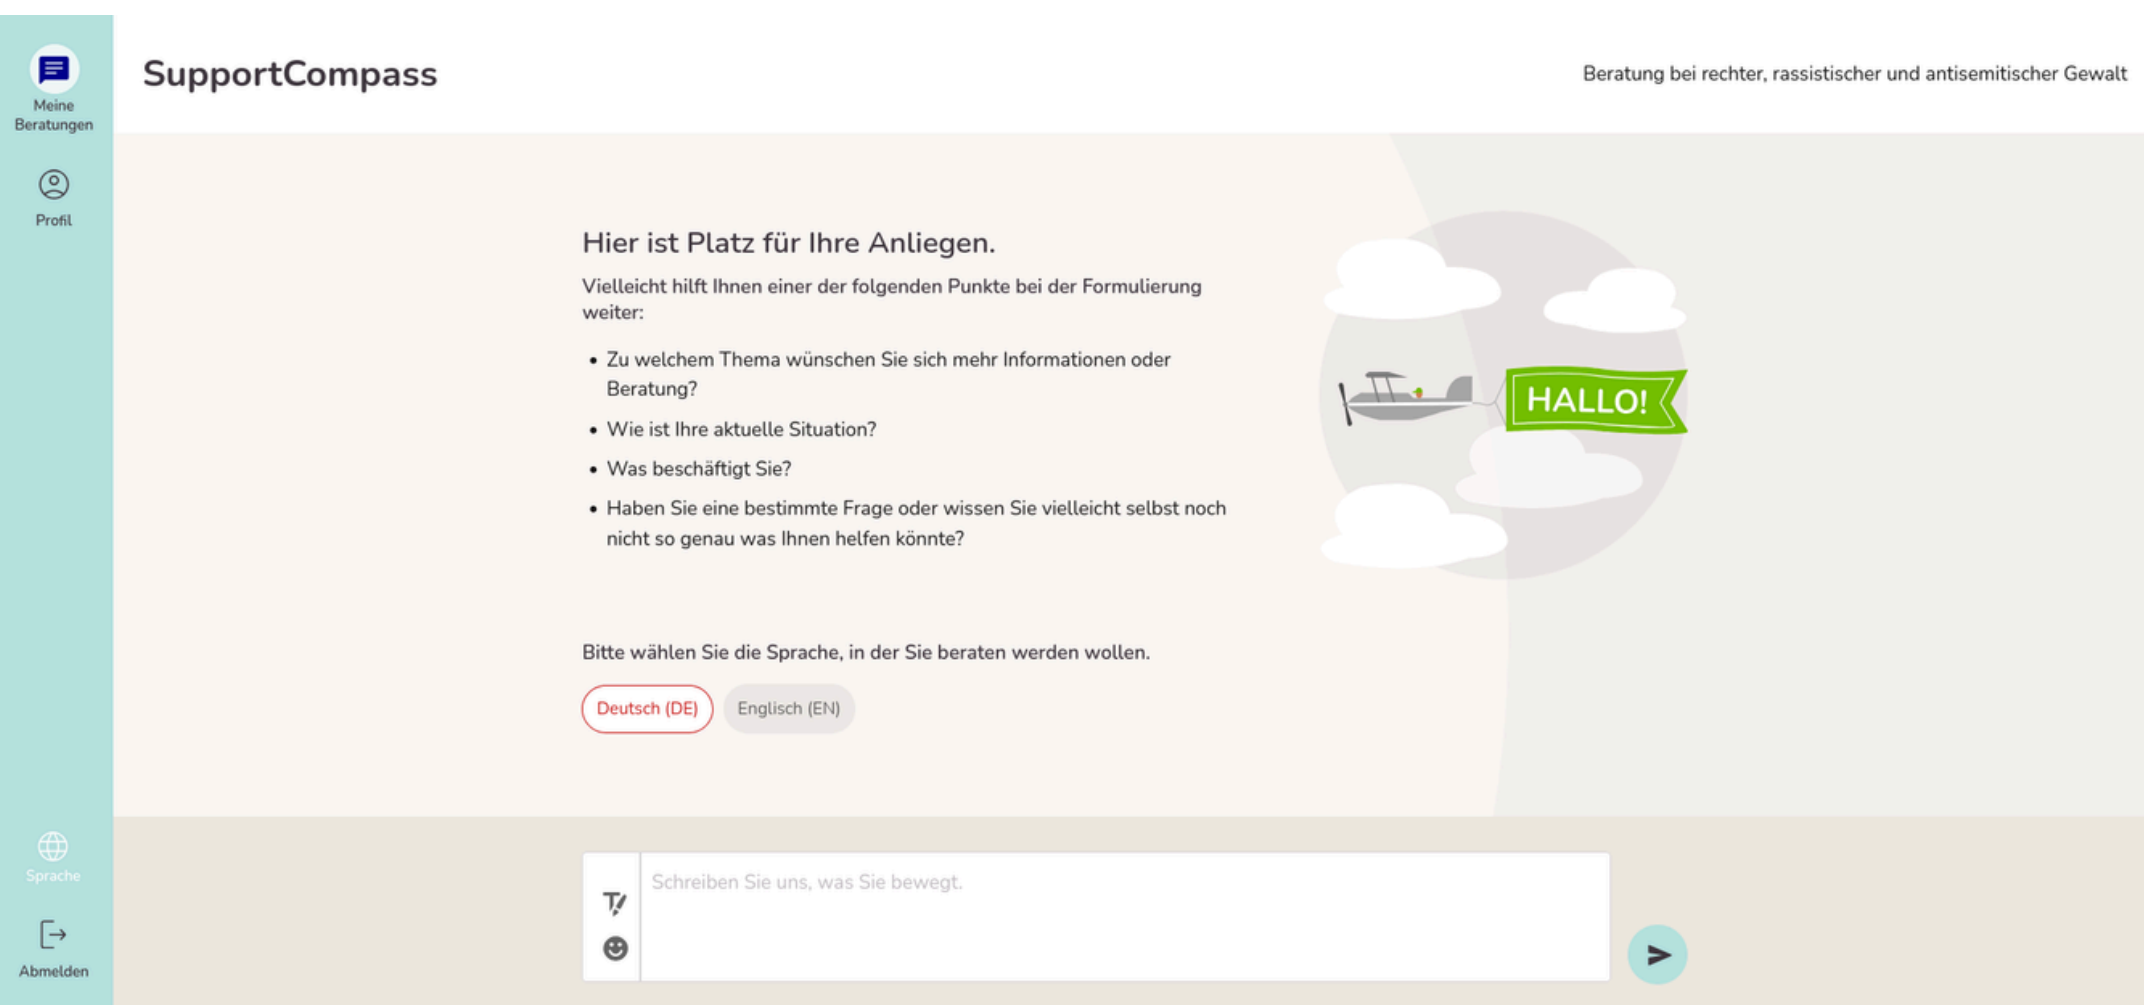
Meine Beratungen

Profil

SupportCompass

Beratung bei rechter, rassistischer und antisemitischer Gewalt

Hier ist Platz für Ihre Anliegen.

Vielleicht hilft Ihnen einer der folgenden Punkte bei der Formulierung weiter:

- Zu welchem Thema wünschen Sie sich mehr Informationen oder Beratung?
- Wie ist Ihre aktuelle Situation?
- Was beschäftigt Sie?
- Haben Sie eine bestimmte Frage oder wissen Sie vielleicht selbst noch nicht so genau was Ihnen helfen könnte?

HALLO!

Bitte wählen Sie die Sprache, in der Sie beraten werden wollen.

Deutsch (DE) Englisch (EN)

Sprache

Abmelden

Schreiben Sie uns, was Sie bewegt.